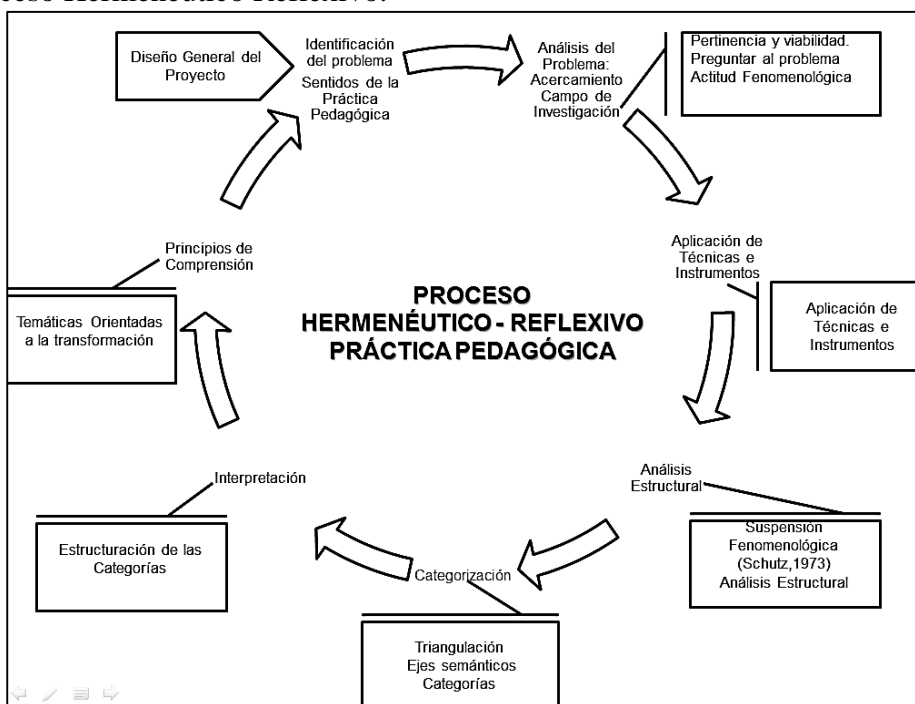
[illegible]eso Hermenéutico Reflexivo.

Diseño General del Proyecto

Identificación del problema
Sentidos de la Práctica Pedagógica

Análisis del Problema: Acercamiento Campo de Investigación

Pertinencia y viabilidad.
Preguntar al problema
Actitud Fenomenológica

Aplicación de Técnicas e Instrumentos

Aplicación de Técnicas e Instrumentos

PROCESO
HERMENÉUTICO - REFLEXIVO
PRÁCTICA PEDAGÓGICA

Principios de Comprensión

Temáticas Orientadas a la transformación

Análisis Estructural

Suspensión Fenomenológica (Schutz,1973)
Análisis Estructural

Interpretación

Estructuración de las Categorías

Categorización

Triangulación
Ejes semánticos
Categorías